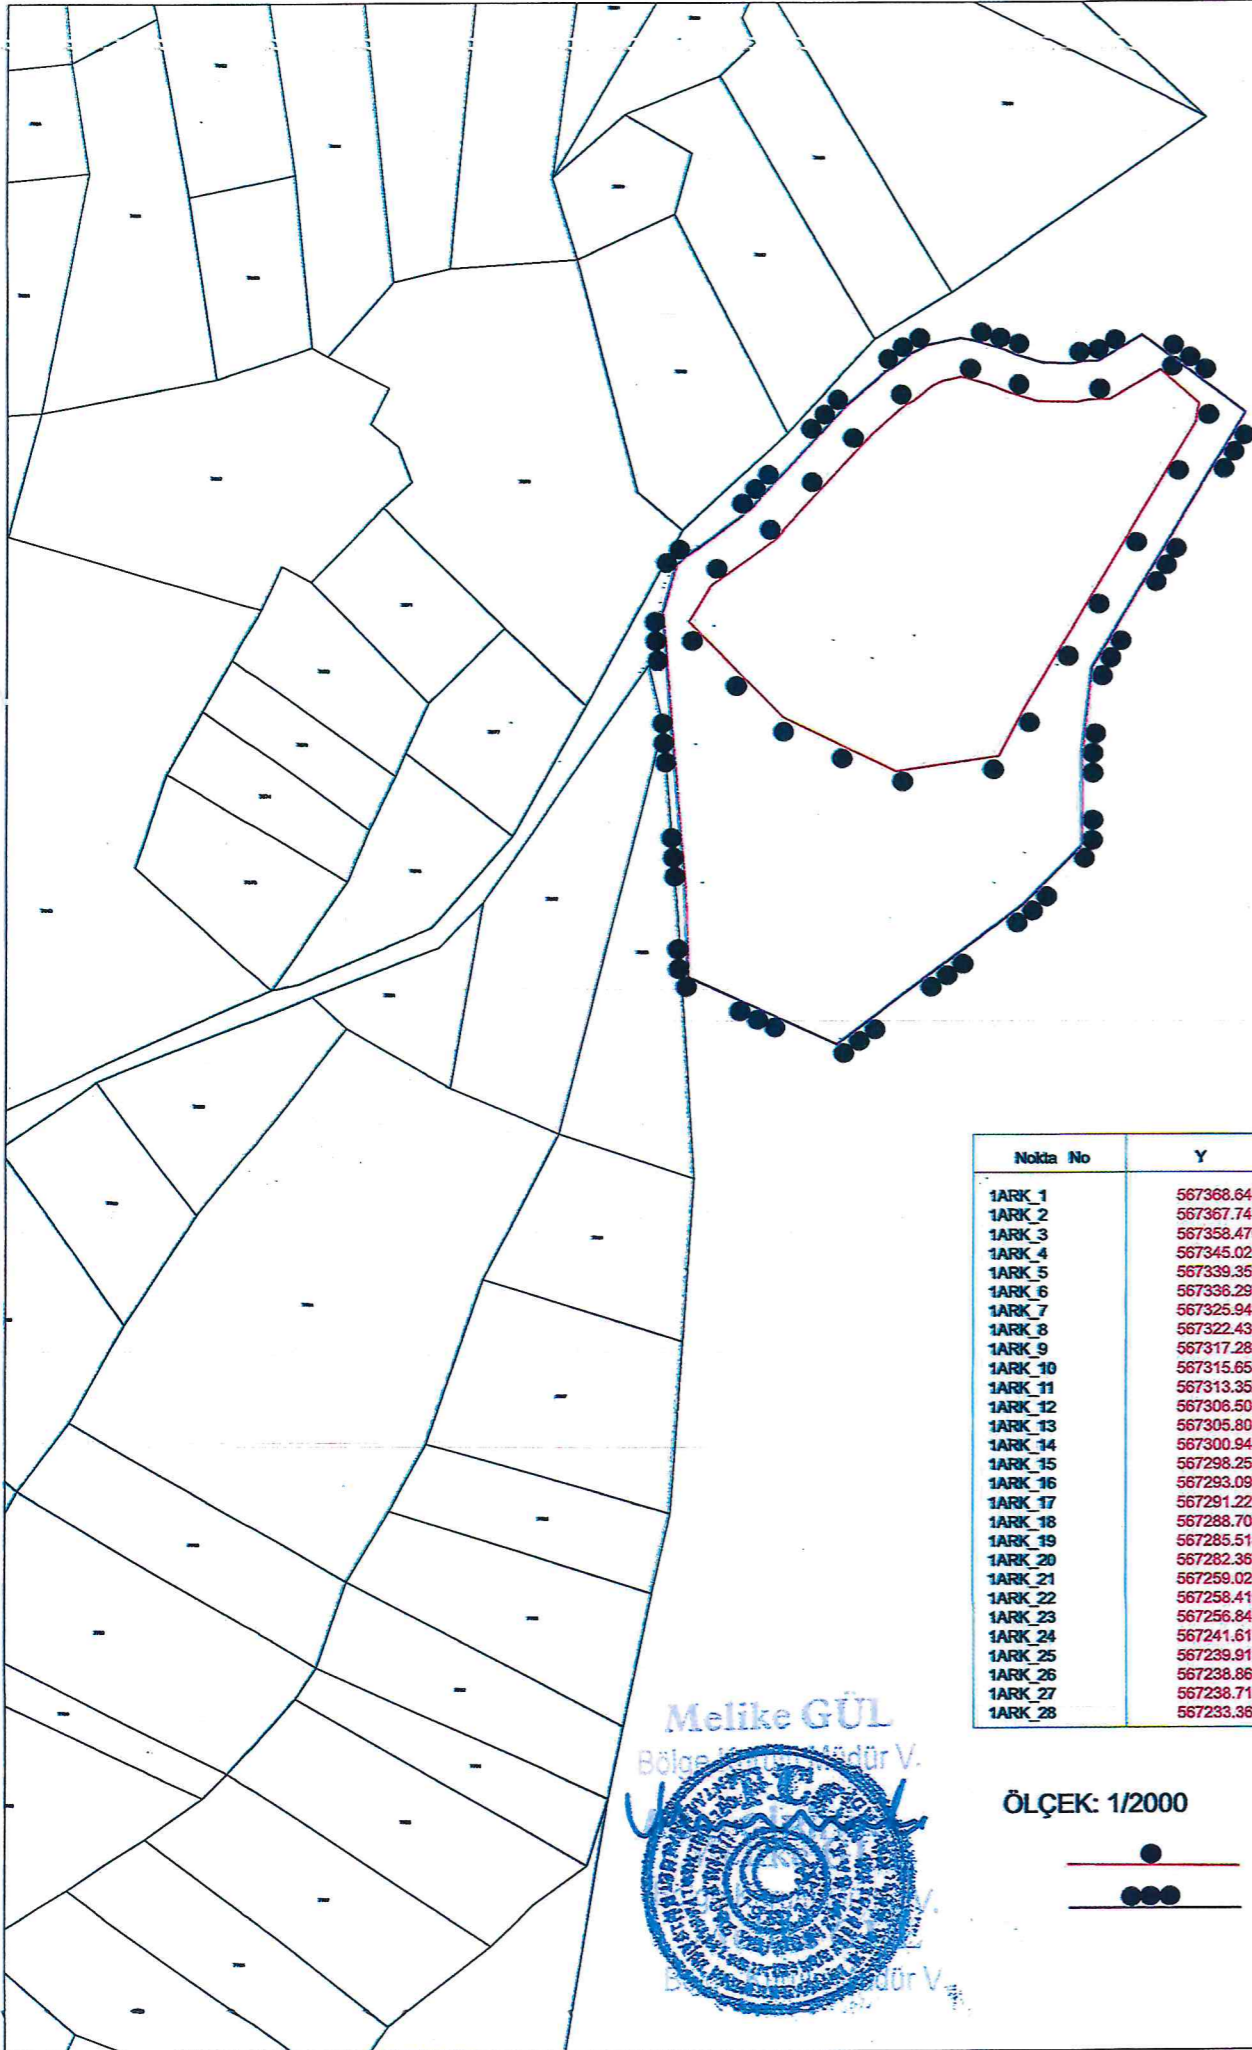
| Nokta No | Y |
|---|---|
| 1ARK_1 | 567368.64 |
| 1ARK_2 | 567367.74 |
| 1ARK_3 | 567358.47 |
| 1ARK_4 | 567345.02 |
| 1ARK_5 | 567339.35 |
| 1ARK_6 | 567336.29 |
| 1ARK_7 | 567325.94 |
| 1ARK_8 | 567322.43 |
| 1ARK_9 | 567317.28 |
| 1ARK_10 | 567315.65 |
| 1ARK_11 | 567313.35 |
| 1ARK_12 | 567306.50 |
| 1ARK_13 | 567305.80 |
| 1ARK_14 | 567300.94 |
| 1ARK_15 | 567298.25 |
| 1ARK_16 | 567293.09 |
| 1ARK_17 | 567291.22 |
| 1ARK_18 | 567288.70 |
| 1ARK_19 | 567285.51 |
| 1ARK_20 | 567282.36 |
| 1ARK_21 | 567259.02 |
| 1ARK_22 | 567258.41 |
| 1ARK_23 | 567256.84 |
| 1ARK_24 | 567241.61 |
| 1ARK_25 | 567239.91 |
| 1ARK_26 | 567238.86 |
| 1ARK_27 | 567238.71 |
| 1ARK_28 | 567233.36 |

Melike GÜL
Bölge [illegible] Müdür V.

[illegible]
B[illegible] Müdür V.

ÖLÇEK: 1/2000